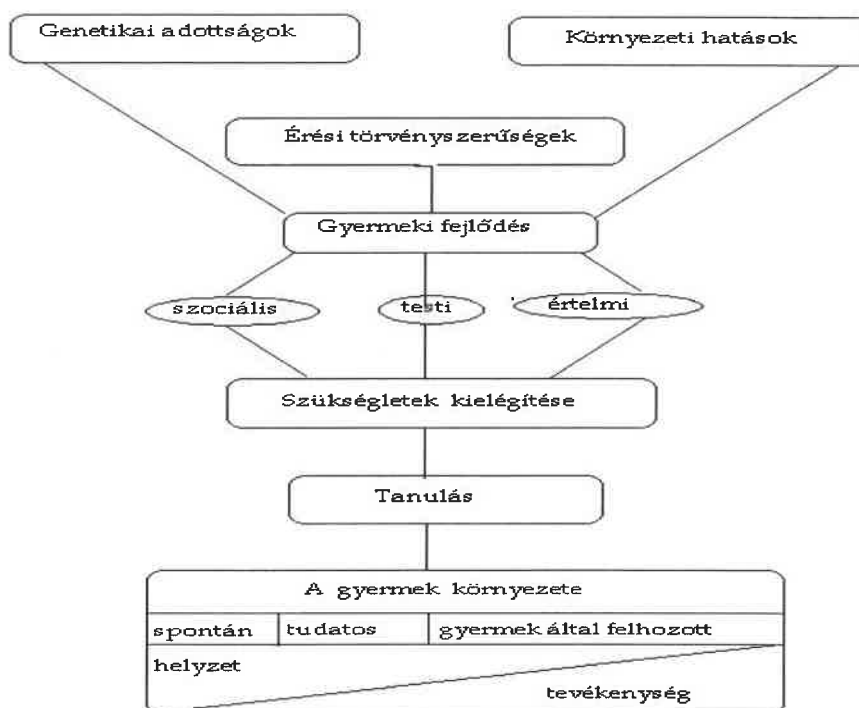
Genetikai adottságok

Környezeti hatások

Érési törvényszerűségek

Gyermeki fejlődés

szociális

testi

értelmi

Szükségletek kielégítése

Tanulás

A gyermek környezete

| spontán | tudatos | gyermek által felhozott |
|---|---|---|

helyzet

tevékenység